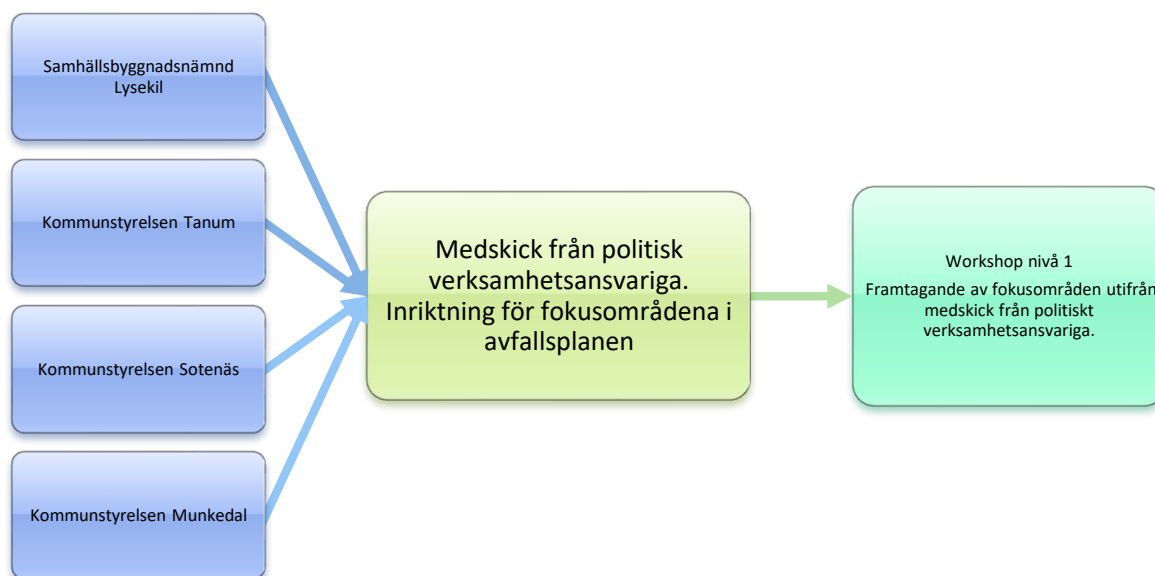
Samhällsbyggnadsnämnd Lysekil

Kommunstyrelsen Tanum

Kommunstyrelsen Sotenäs

Kommunstyrelsen Munkedal

Medskick från politisk verksamhetsansvariga. Inriktning för fokusområdena i avfallsplanen

Workshop nivå 1

Framtagande av fokusområden utifrån medskick från politiskt verksamhetsansvariga.